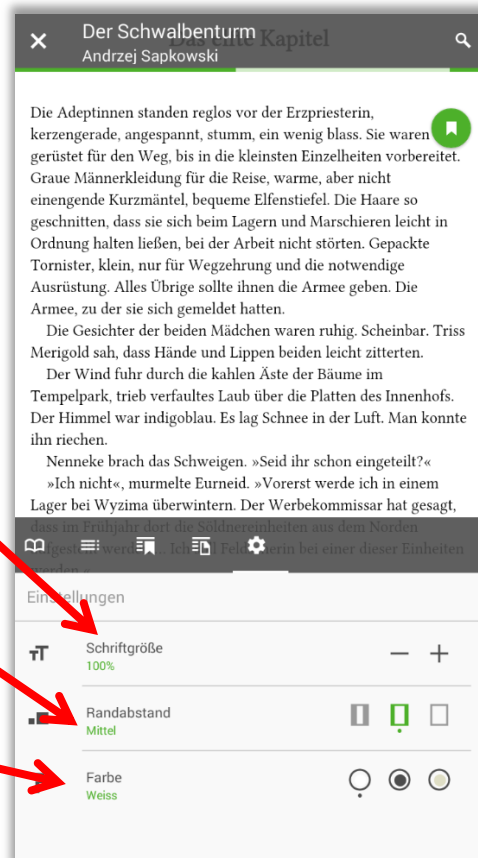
Der Schwalbenturm
Andrzej Sapkowski

Das fünfte Kapitel

Die Adeptinnen standen reglos vor der Erzpriesterin, kerzengerade, angespannt, stumm, ein wenig blass. Sie waren gerüstet für den Weg, bis in die kleinsten Einzelheiten vorbereitet. Graue Männerkleidung für die Reise, warme, aber nicht einengende Kurzmäntel, bequeme Elfenstiefel. Die Haare so geschnitten, dass sie sich beim Lagern und Marschieren leicht in Ordnung halten ließen, bei der Arbeit nicht störten. Gepackte Tornister, klein, nur für Wegzehrung und die notwendige Ausrüstung. Alles Übrige sollte ihnen die Armee geben. Die Armee, zu der sie sich gemeldet hatten.

Die Gesichter der beiden Mädchen waren ruhig. Scheinbar. Triss Merigold sah, dass Hände und Lippen beiden leicht zitterten.

Der Wind fuhr durch die kahlen Äste der Bäume im Tempelpark, trieb verfaultes Laub über die Platten des Innenhofs. Der Himmel war indigoblau. Es lag Schnee in der Luft. Man konnte ihn riechen.

Nenneke brach das Schweigen. »Seid ihr schon eingeteilt?«

»Ich nicht«, murmelte Eurneid. »Vorerst werde ich in einem Lager bei Wyzima überwintern. Der Werbekommissar hat gesagt, dass im Frühjahr dort die Söldnereinheiten aus dem Norden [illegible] werden ... Ich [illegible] Feld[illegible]erin bei einer dieser Einheiten werden.«

Einstellungen

Schriftgröße
100%

Randabstand
Mittel

Farbe
Weiss